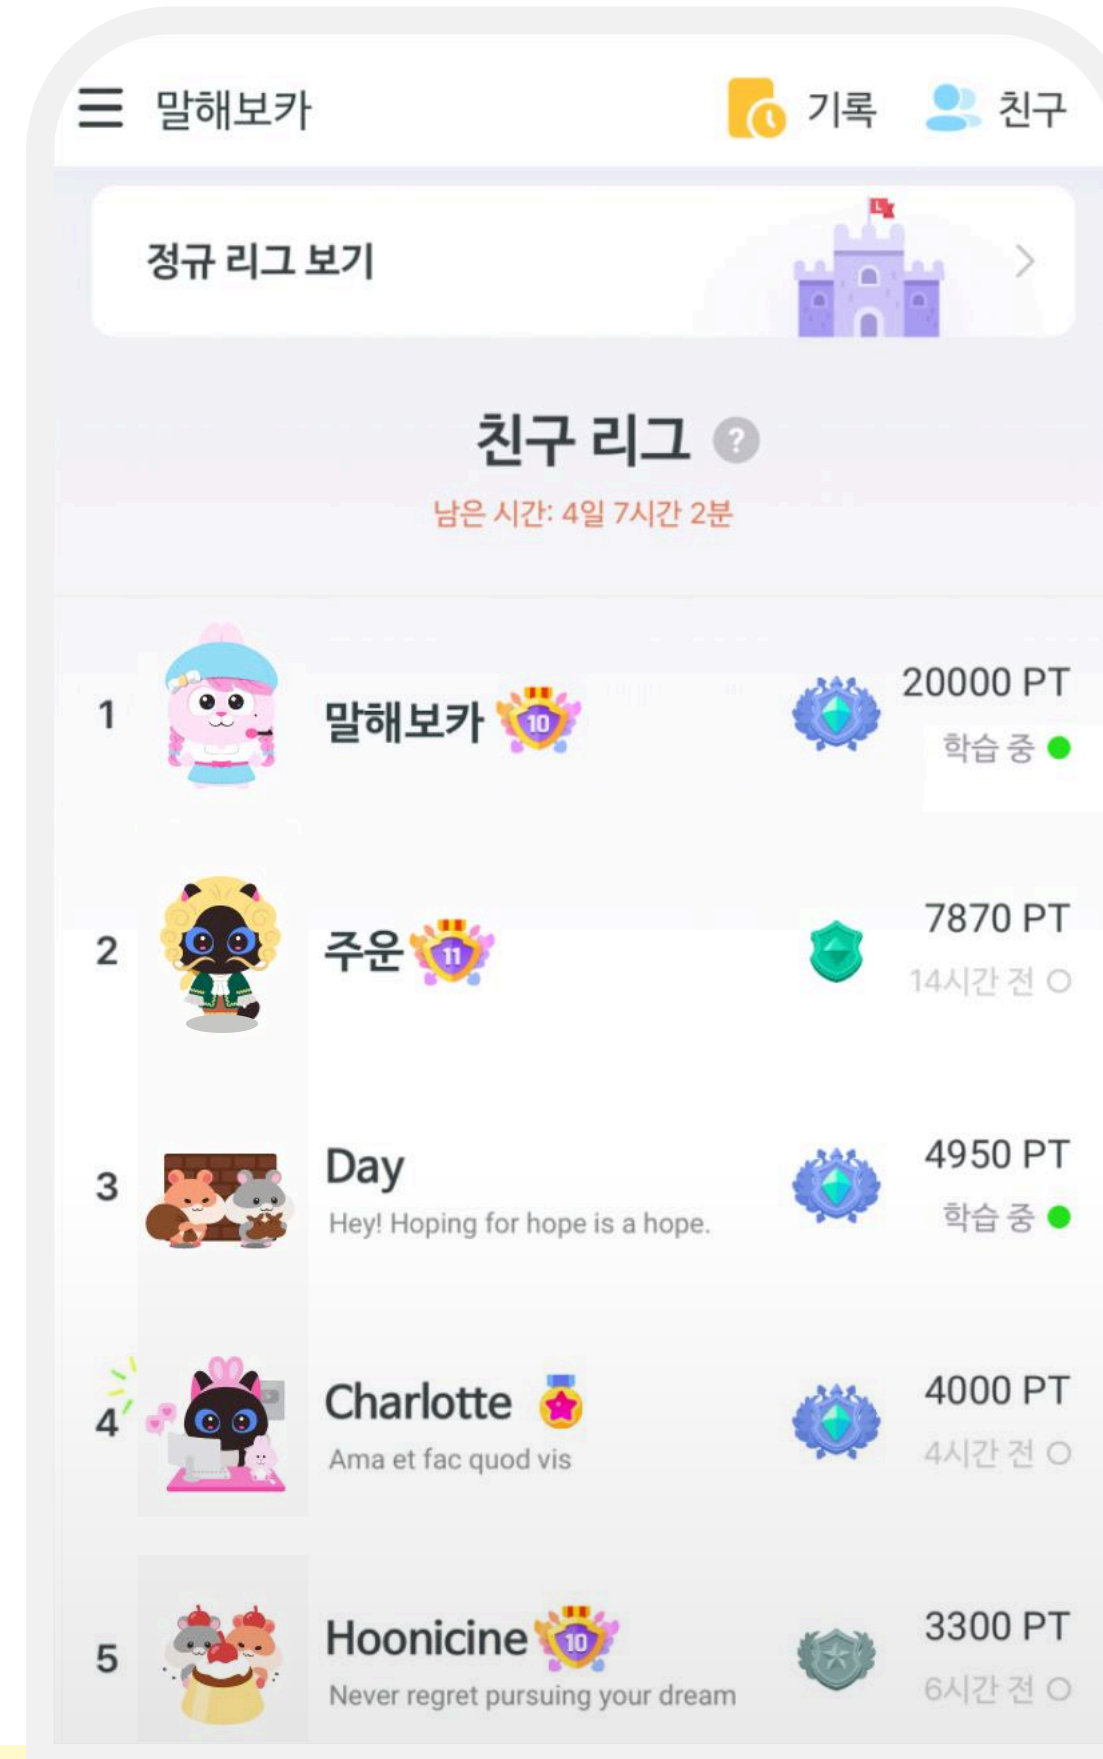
말해보카 기록 친구

정규 리그 보기 >

친구 리그

남은 시간: 4일 7시간 2분

1 말해보카 10 20000 PT 학습 중

2 주운 11 7870 PT 14시간 전

3 Day
Hey! Hoping for hope is a hope.
4950 PT 학습 중

4 Charlotte
Ama et fac quod vis
4000 PT 4시간 전

5 Hoonicine 10
Never regret pursuing your dream
3300 PT 6시간 전